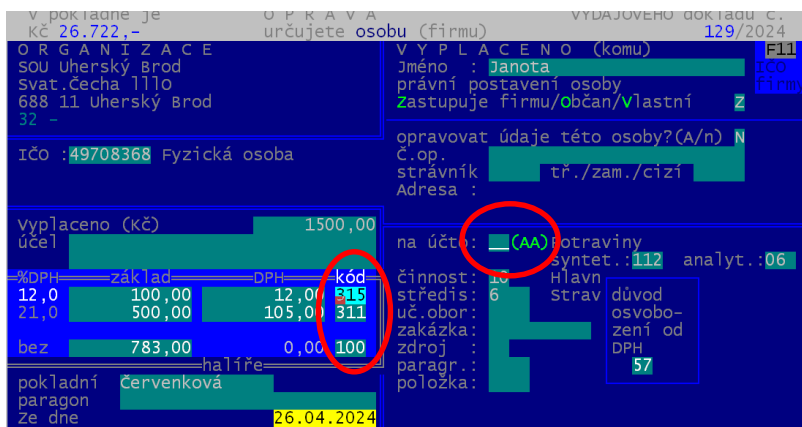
V pokladně je O P R A V A VÝDAJOVÉHO dokladu č.
Kč 26.722,- určujete osobu (firmu) 129/2024

O R G A N I Z A C E
SOU Uherský Brod
Svat.Čecha 1110
688 11 Uherský Brod
32 -

V Y P L A C E N O (komu)
Jméno : Janota
právní postavení osoby
Zastupuje firmu/Občan/Vlastní Z

F11
IČO
firm

IČO :49708368 Fyzická osoba

opravovat údaje této osoby?(A/n) N
Č.op.
strávník tř./zam./cizí
Adresa :

Vyplaceno (Kč) 1500,00
účel

| %DPH | základ | DPH | kód |
|---|---|---|---|
| 12,0 | 100,00 | 12,00 | 315 |
| 21,0 | 500,00 | 105,00 | 311 |
| bez | 783,00 | 0,00 | 100 |

haléře
pokladní Červenková
paragon
Ze dne 26.04.2024

na účto: __(AA)Potraviny
syntet.:112 analyt.:06
činnost: 10 Hlavn
středis: 6 Strav
uč.obor:
zakázka:
zdroj :
paragr.:
položka:

důvod osvobození od DPH
57